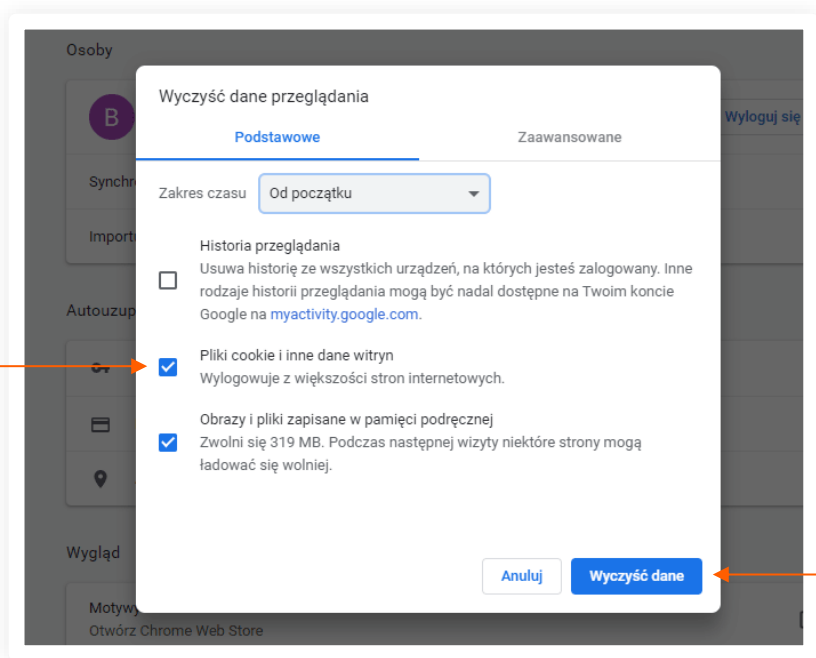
Osoby

B

Wyloguj się

Synchr

Import

Autouzup

Wygląd

Motyw

Otwórz Chrome Web Store

Wyczyść dane przeglądania

Podstawowe

Zaawansowane

Zakres czasu

Od początku

Historia przeglądania
Usuwa historię ze wszystkich urządzeń, na których jesteś zalogowany. Inne rodzaje historii przeglądania mogą być nadal dostępne na Twoim koncie Google na myactivity.google.com.

Pliki cookie i inne dane witryn
Wylogowuje z większości stron internetowych.

Obrazy i pliki zapisane w pamięci podręcznej
Zwolni się 319 MB. Podczas następnej wizyty niektóre strony mogą ładować się wolniej.

Anuluj

Wyczyść dane